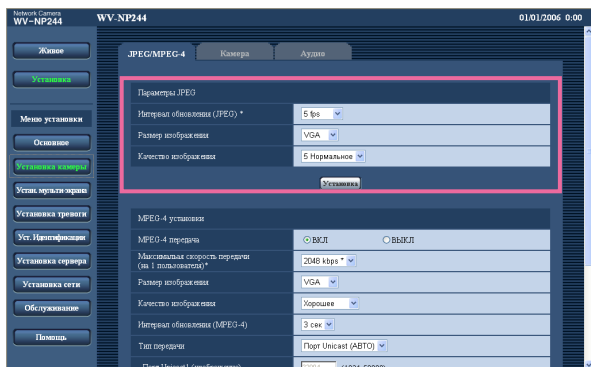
Network Camera
WV-NP244

WV-NP244

01/01/2006 0:00

Живое

Установка

Меню установки

Основное

Установка камеры

Устан. мульти-экрана

Установка тревоги

Уст. Идентификации

Установка сервера

Установка сети

Обслуживание

Помощь

JPEG/MPEG-4

Камера

Аудио

Параметры JPEG

| | |
|---|---|
| Интервал обновления (JPEG) * | 5 fps |
| Размер изображения | VGA |
| Качество изображения | 5 Нормальное |

Установка

MPEG-4 установки

| | |
|---|---|
| MPEG-4 передача | ВКЛ ВЫКЛ |
| Максимальная скорость передачи (на 1 пользователя)* | 2048 kbps * |
| Размер изображения | VGA |
| Качество изображения | Хорошее |
| Интервал обновления (MPEG-4) | 3 сек |
| Тип передачи | Порт Unicast (АВТО) |
| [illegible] | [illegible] |